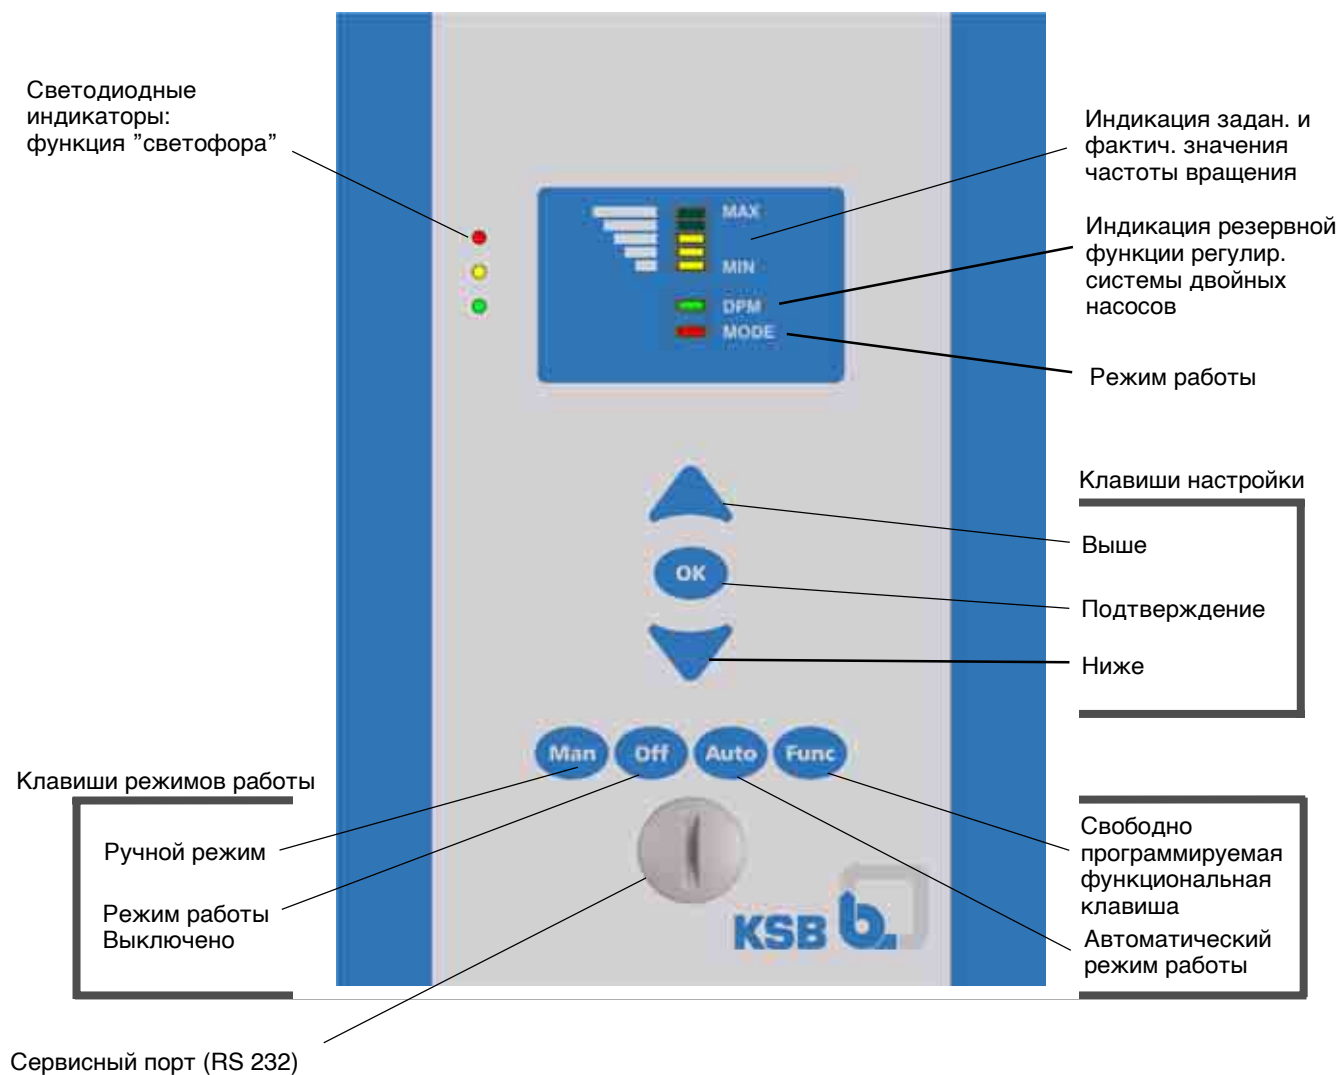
Светодиодные индикаторы: функция ”светофора”

Индикация задан. и фактич. значения частоты вращения

MAX

MIN

Индикация резервной функции регулир. системы двойных насосов

DPM

MODE

Режим работы

Клавиши настройки

Выше

OK

Подтверждение

Ниже

Man

Off

Auto

Func

Клавиши режимов работы

Ручной режим

Режим работы Выключено

Свободно программируемая функциональная клавиша

Автоматический режим работы

KSB

Сервисный порт (RS 232)